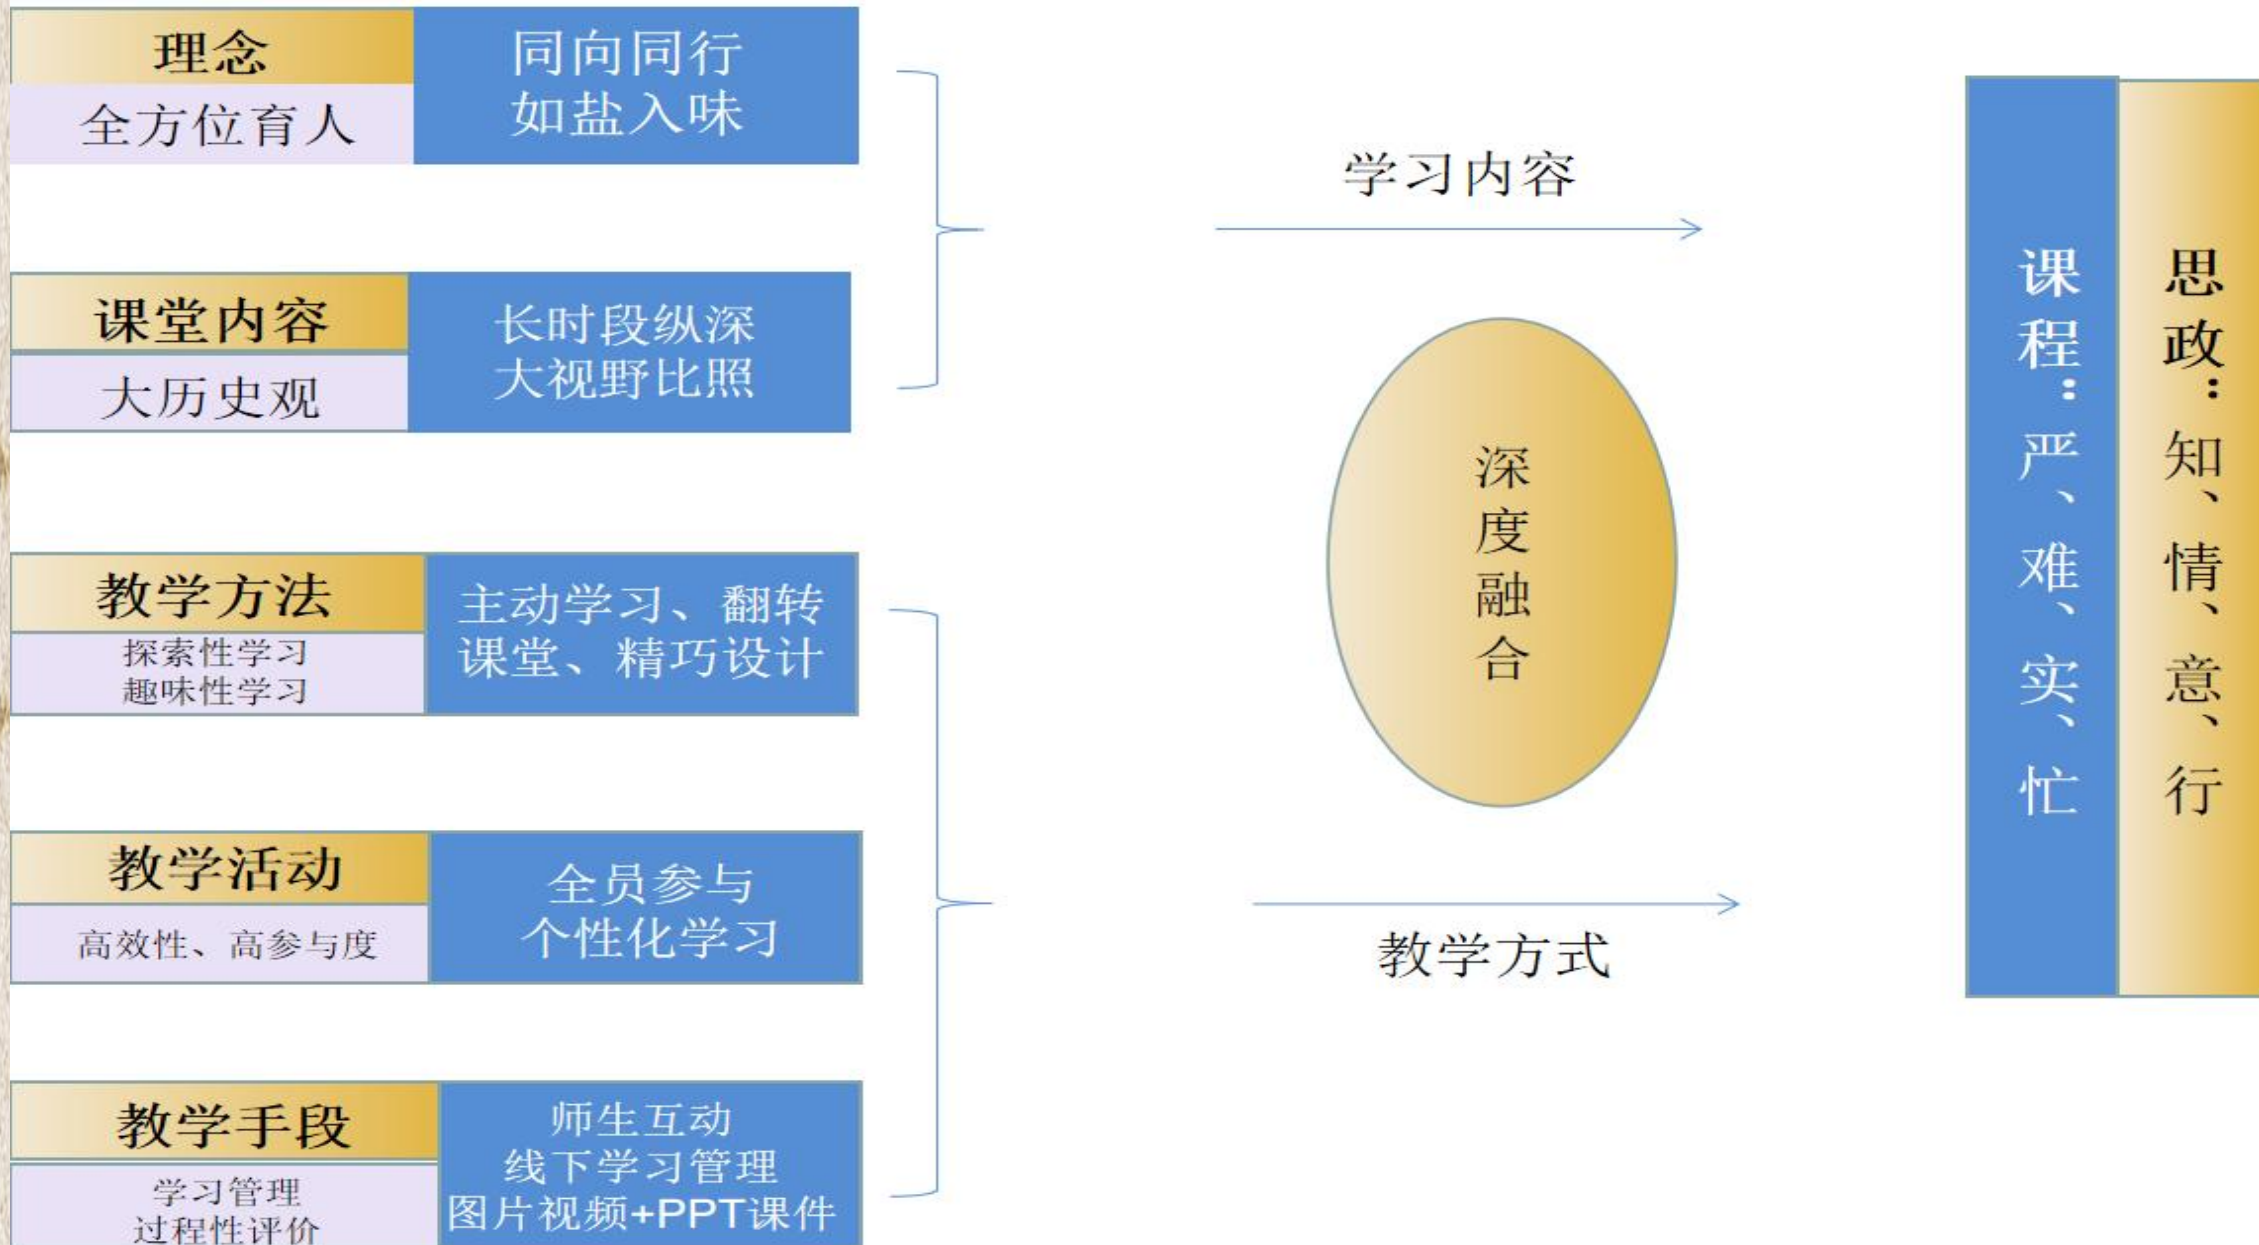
理念
全方位育人
同向同行
如盐入味

课堂内容
大历史观
长时段纵深
大视野比照

教学方法
探索性学习
趣味性学习
主动学习、翻转课堂、精巧设计

教学活动
高效性、高参与度
全员参与
个性化学习

教学手段
学习管理
过程性评价
师生互动
线下学习管理
图片视频+PPT课件

学习内容

深度融合

教学方式

课程：严、难、实、忙

思政：知、情、意、行